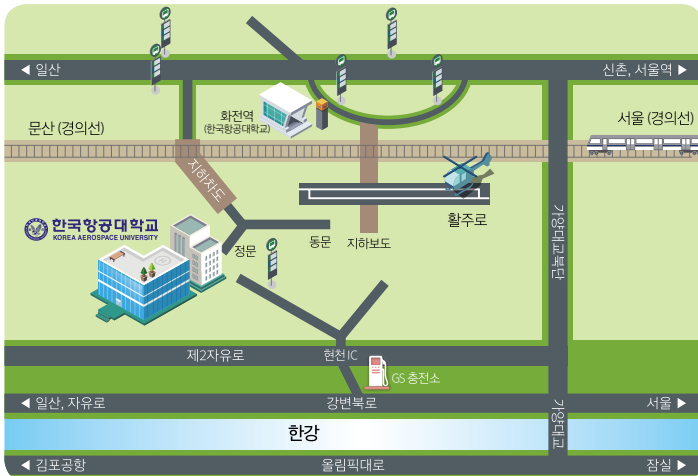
◀ 일산

신촌, 서울역 ▶

화전역
(한국항공대학교)

문산 (경의선)

서울 (경의선)

지하차도

한국항공대학교
KOREA AEROSPACE UNIVERSITY

활주로

동문

지하보도

정문

가양대교북단

제2자유로

현천 IC

GS 충전소

◀ 일산, 자유로

강변북로

서울 ▶

한강

가양대교

◀ 김포공항

올림픽대로

잠실 ▶